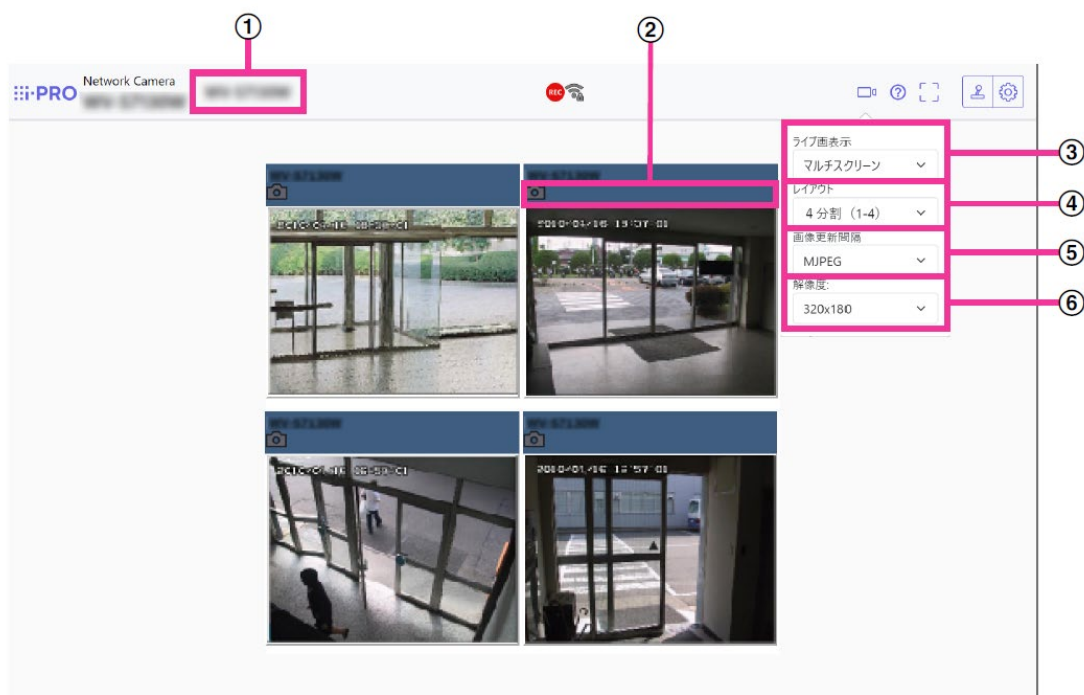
①

②

i-PRO Network Camera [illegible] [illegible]

REC

ライブ画表示
マルチスクリーン

レイアウト
4 分割 (1-4)

画像更新間隔
MJPEG

解像度:
320x180

③
④
⑤
⑥

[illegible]
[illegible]
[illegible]
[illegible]

2010/04/16 19:07:01
2010/04/16 19:07:01
2010/04/16 19:59:01
2010/04/16 19:57:01